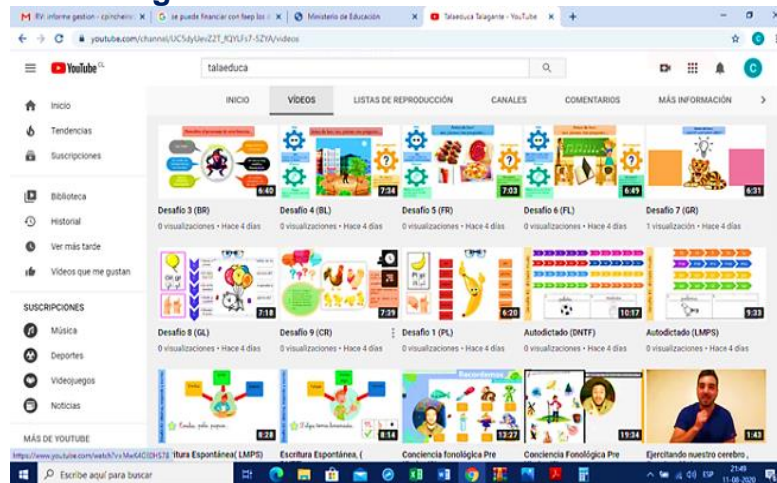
RV: informe gestion - cpincheira | se puede financiar con faep los | Ministerio de Educación | Talaeduca Talagante - YouTube

youtube.com/channel/UC5dyUev2ZT_fQYLFs7-5ZYA/videos

YouTube CL

talaeduca

Inicio
Tendencias
Suscripciones
Biblioteca
Historial
Ver más tarde
Videos que me gustan

SUSCRIPCIONES
Música
Deportes
Videojuegos
Noticias

MÁS DE YOUTUBE

INICIO | VÍDEOS | LISTAS DE REPRODUCCIÓN | CANALES | COMENTARIOS | MÁS INFORMACIÓN

6:40
Desafío 3 (BR)
0 visualizaciones • Hace 4 días

7:34
Desafío 4 (BL)
0 visualizaciones • Hace 4 días

7:03
Desafío 5 (FR)
0 visualizaciones • Hace 4 días

6:49
Desafío 6 (FL)
0 visualizaciones • Hace 4 días

6:31
Desafío 7 (GR)
1 visualización • Hace 4 días

7:18
Desafío 8 (GL)
0 visualizaciones • Hace 4 días

7:39
Desafío 9 (CR)
0 visualizaciones • Hace 4 días

6:20
Desafío 1 (PL)
0 visualizaciones • Hace 4 días

10:17
Autodictado (DNTF)
0 visualizaciones • Hace 4 días

9:33
Autodictado (LMPS)
0 visualizaciones • Hace 4 días

8:28
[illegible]itura Espontánea( LMPS)

8:14
Escritura Espontánea, (

Recordemos
13:27
Conciencia fonológica Pre

19:34
Conciencia Fonológica Pre

1:43
Ejercitando nuestro cerebro ,

https://www.youtube.com/watch?v=MeK4O3DHS78

Escribe aquí para buscar

21:49
11-08-2020
ESP